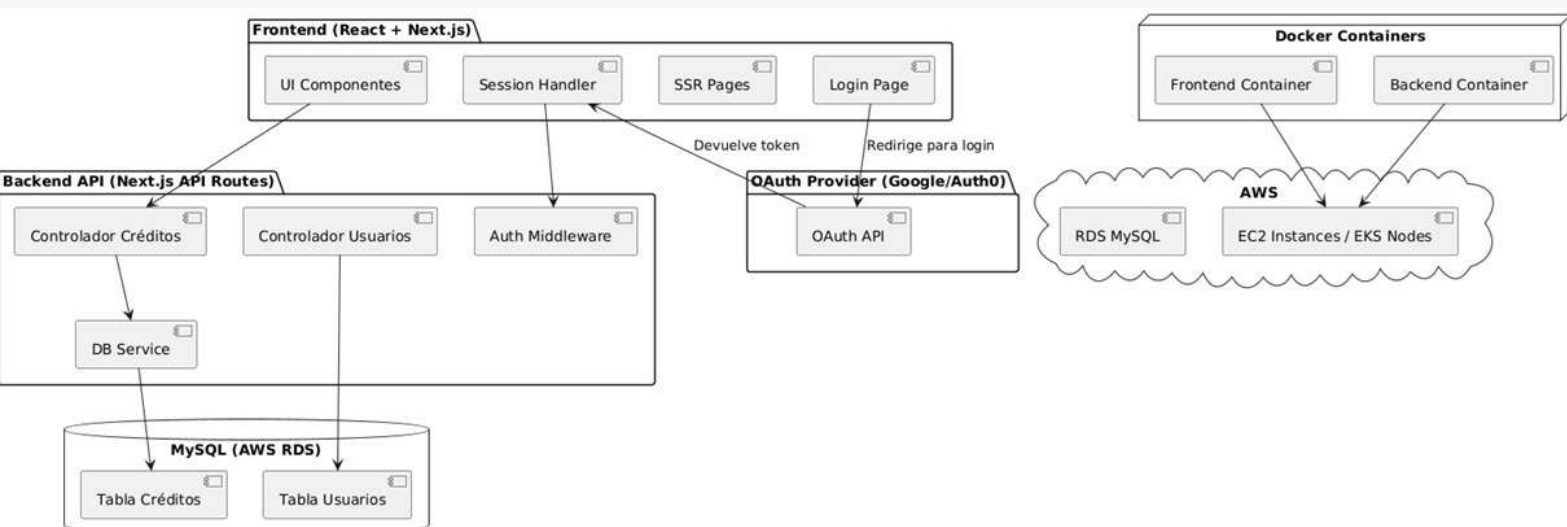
Frontend (React + Next.js)

UI Componentes

Session Handler

SSR Pages

Login Page

Docker Containers

Frontend Container

Backend Container

Devuelve token

Redirige para login

Backend API (Next.js API Routes)

Controlador Créditos

Controlador Usuarios

Auth Middleware

OAuth Provider (Google/Auth0)

OAuth API

AWS

RDS MySQL

EC2 Instances / EKS Nodes

DB Service

MySQL (AWS RDS)

Tabla Créditos

Tabla Usuarios